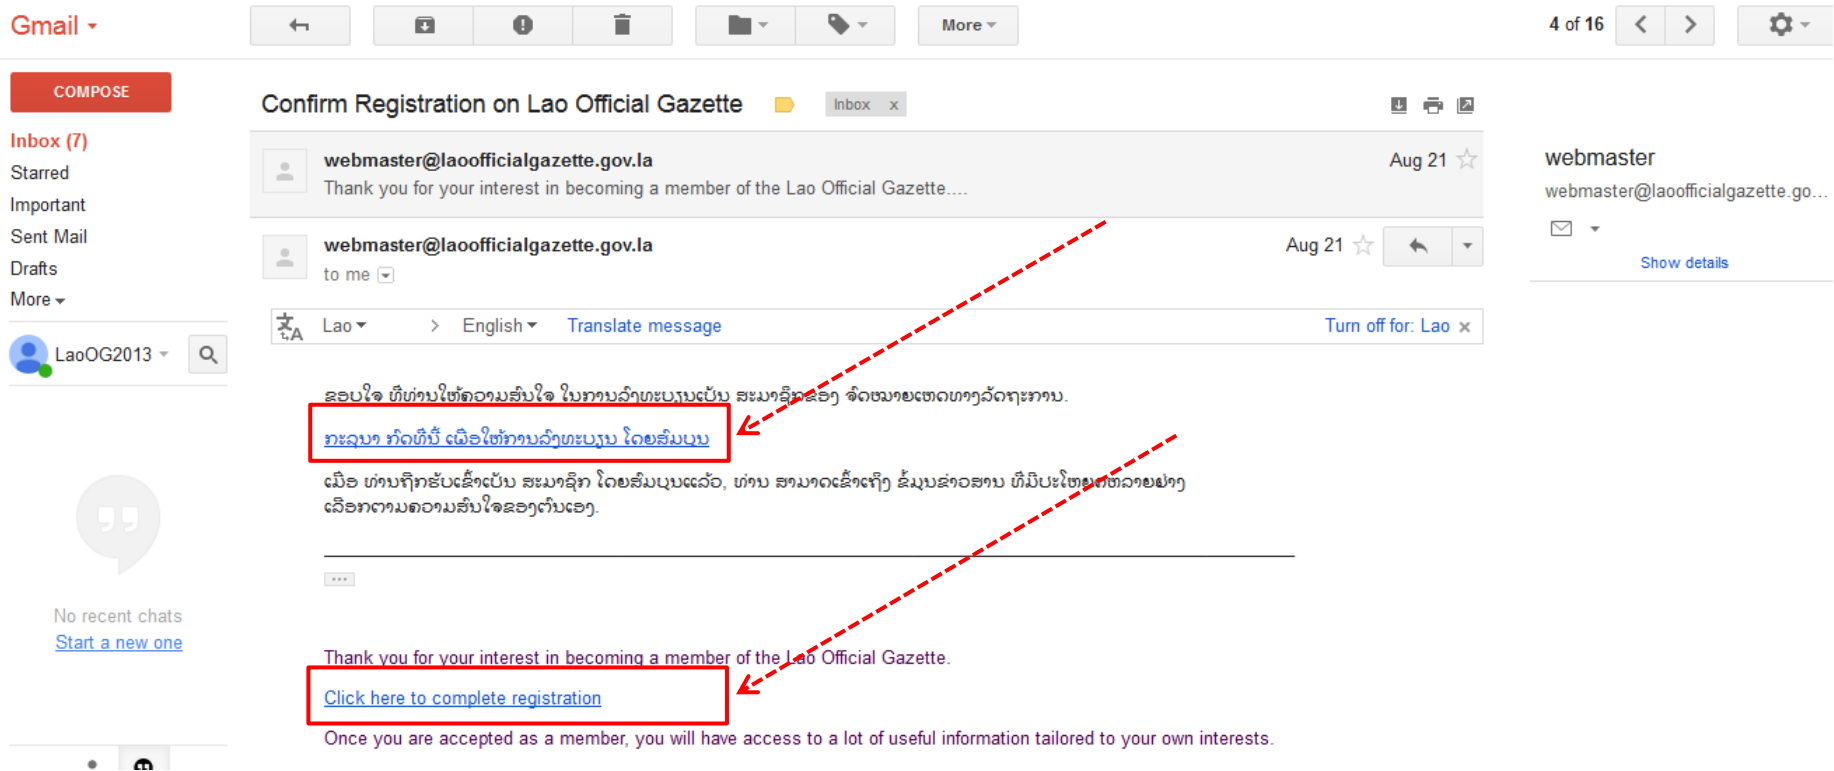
Gmail

More

4 of 16

COMPOSE

Inbox (7)
Starred
Important
Sent Mail
Drafts
More

LaoOG2013

No recent chats
Start a new one

Confirm Registration on Lao Official Gazette Inbox x

webmaster@laoofficialgazette.gov.la Aug 21
Thank you for your interest in becoming a member of the Lao Official Gazette....

webmaster@laoofficialgazette.gov.la Aug 21
to me

Lao > English Translate message Turn off for: Lao ×

ຂອບໃຈ ທີ່ທ່ານໃຫ້ຄວາມສົນໃຈ ໃນການລົງທະບຽນເປັນ ສະມາຊິກຂອງ ຈົດໝາຍເຫດທາງລັດຖະການ.

ກະລຸນາ ກົດທີ່ນີ້ ເພື່ອໃຫ້ການລົງທະບຽນ ໂດຍສົມບູນ

ເມື່ອ ທ່ານຖືກຮັບເຂົ້າເປັນ ສະມາຊິກ ໂດຍສົມບູນແລ້ວ, ທ່ານ ສາມາດເຂົ້າເຖິງ ຂໍ້ມູນຂ່າວສານ ທີ່ມີປະໂຫຍດຫລາຍຢ່າງ ເລືອກຕາມຄວາມສົນໃຈຂອງຕົນເອງ.

...

Thank you for your interest in becoming a member of the Lao Official Gazette.

Click here to complete registration

Once you are accepted as a member, you will have access to a lot of useful information tailored to your own interests.

webmaster
webmaster@laoofficialgazette.go...
Show details